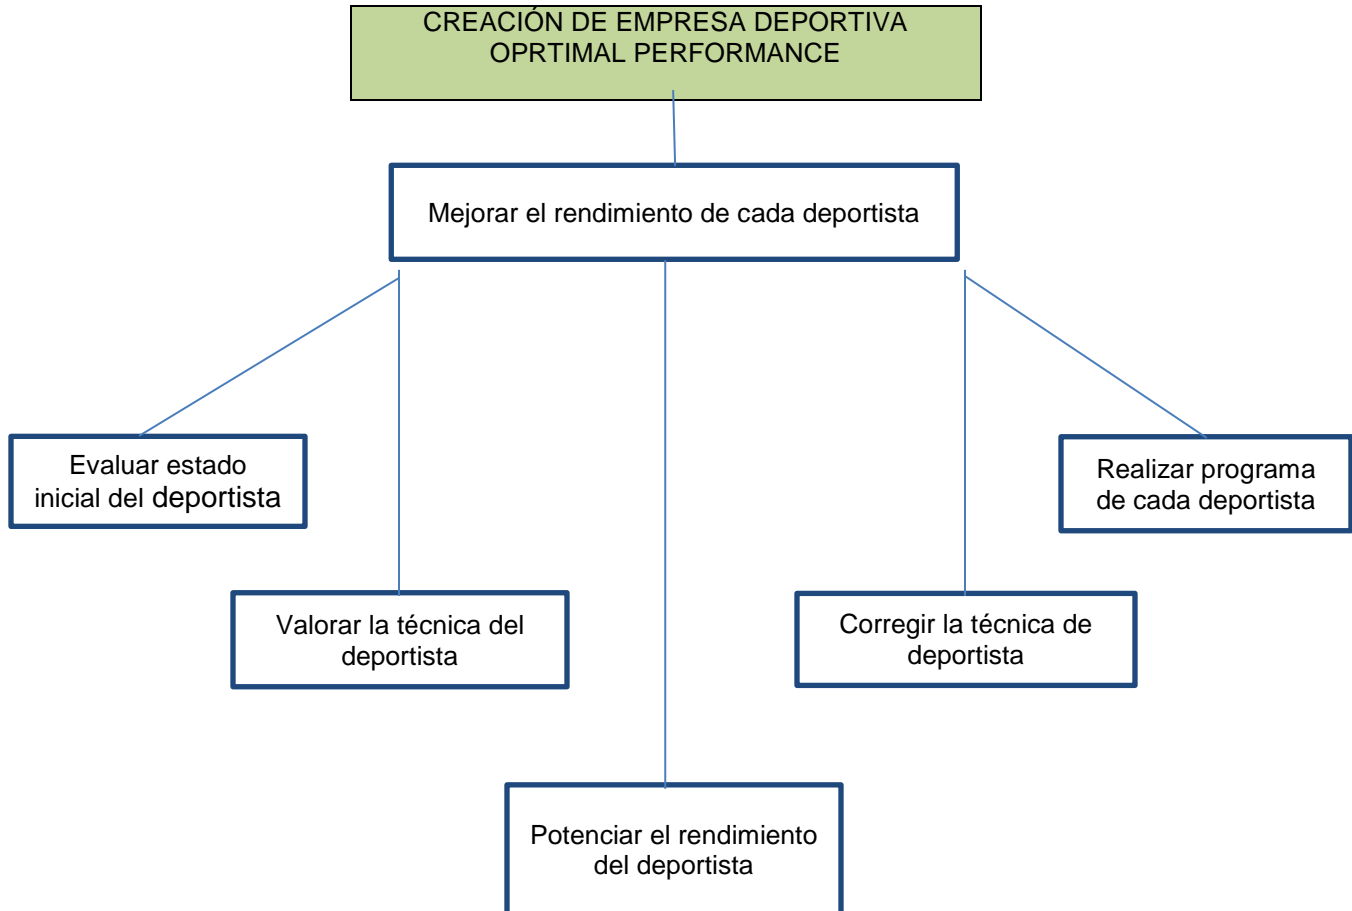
CREACIÓN DE EMPRESA DEPORTIVA OPRTIMAL PERFORMANCE

Mejorar el rendimiento de cada deportista

Evaluar estado inicial del deportista

Valorar la técnica del deportista

Potenciar el rendimiento del deportista

Corregir la técnica de deportista

Realizar programa de cada deportista